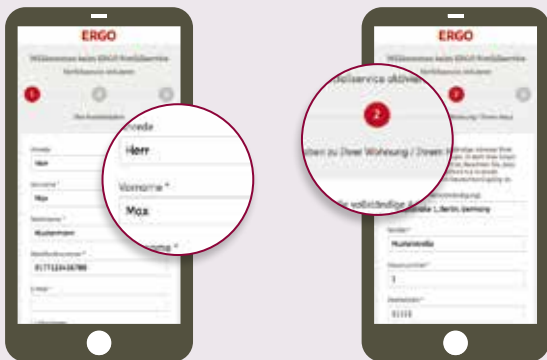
ERGO

Willkommen beim ERGO Notfallservice

Notfallservice aktivieren

1

Anrede

Herr

Vorname *

Max

Nachname *

Mustermann

Mobilfunknummer *

0177123456789

E-Mail *

Anrede

Herr

Vorname *

Max

ERGO

Willkommen beim ERGO Notfallservice

Notfallservice aktivieren

2

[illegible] zu Ihrer Wohnung / Ihrem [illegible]

2

Wohnung / Ihrem Haus

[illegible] vollständige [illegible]

Musterstraße 1, Berlin, Germany

Straße *

Musterstraße

Hausnummer *

1

Postleitzahl *

01133